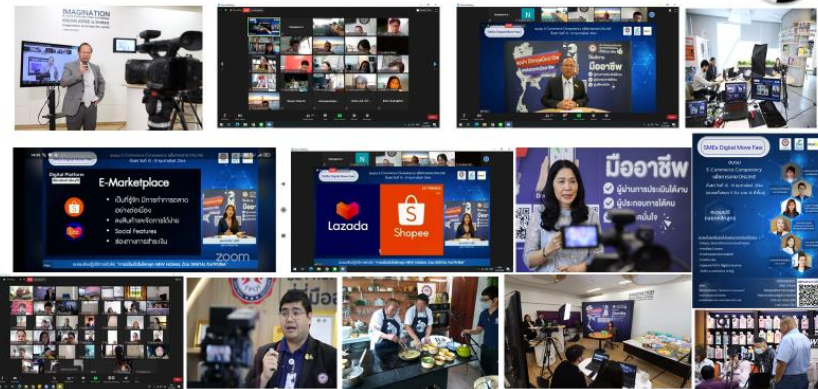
IMAGINATION
KNOWLEDGE is POWER

SMEs Digital Move Fast

มืออาชีพ

Digital Platform
E-Marketplace
ZOOM

Lazada
Shopee

มืออาชีพ
ผู้ผ่านการประเมินได้ผ่าน
ผู้ประกอบการได้ครบ

SMEs Digital Move Fast
E-Commerce Competency
ZOOM